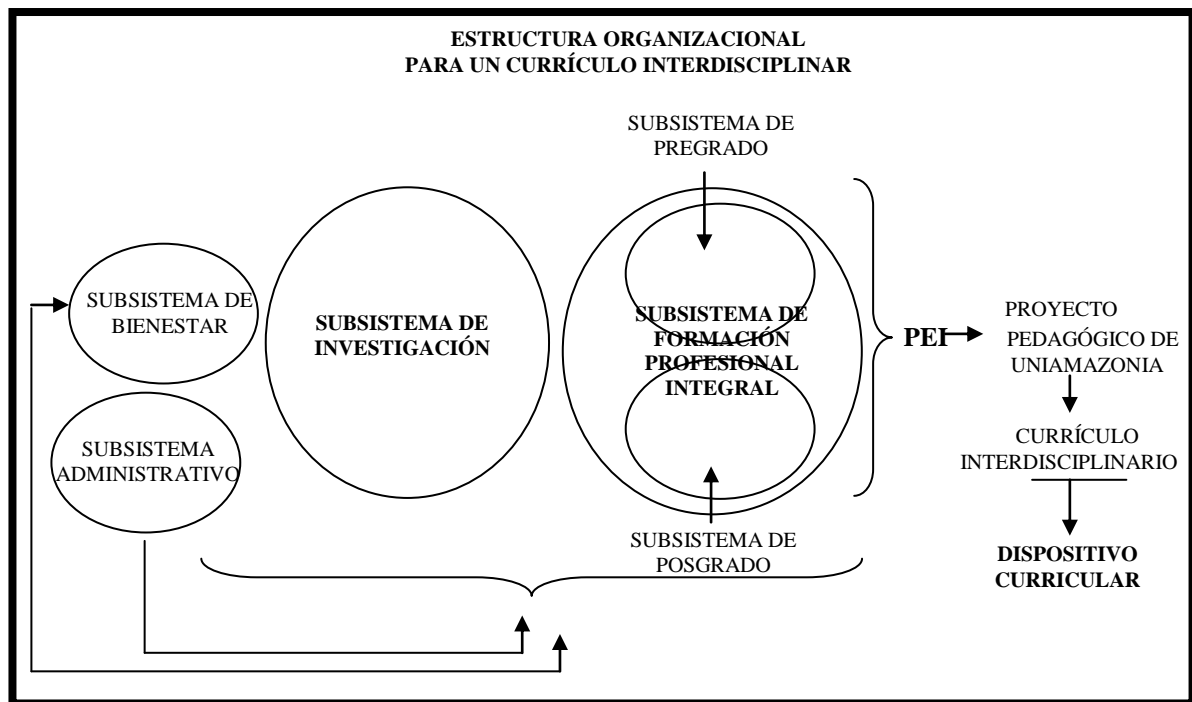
ESTRUCTURA ORGANIZACIONAL
PARA UN CURRÍCULO INTERDISCIPLINAR

SUBSISTEMA DE PREGRADO

SUBSISTEMA DE BIENESTAR

SUBSISTEMA DE INVESTIGACIÓN

SUBSISTEMA DE FORMACIÓN PROFESIONAL INTEGRAL

PEI

PROYECTO PEDAGÓGICO DE UNIAMAZONIA

SUBSISTEMA ADMINISTRATIVO

CURRÍCULO INTERDISCIPLINARIO

SUBSISTEMA DE POSGRADO

DISPOSITIVO CURRICULAR